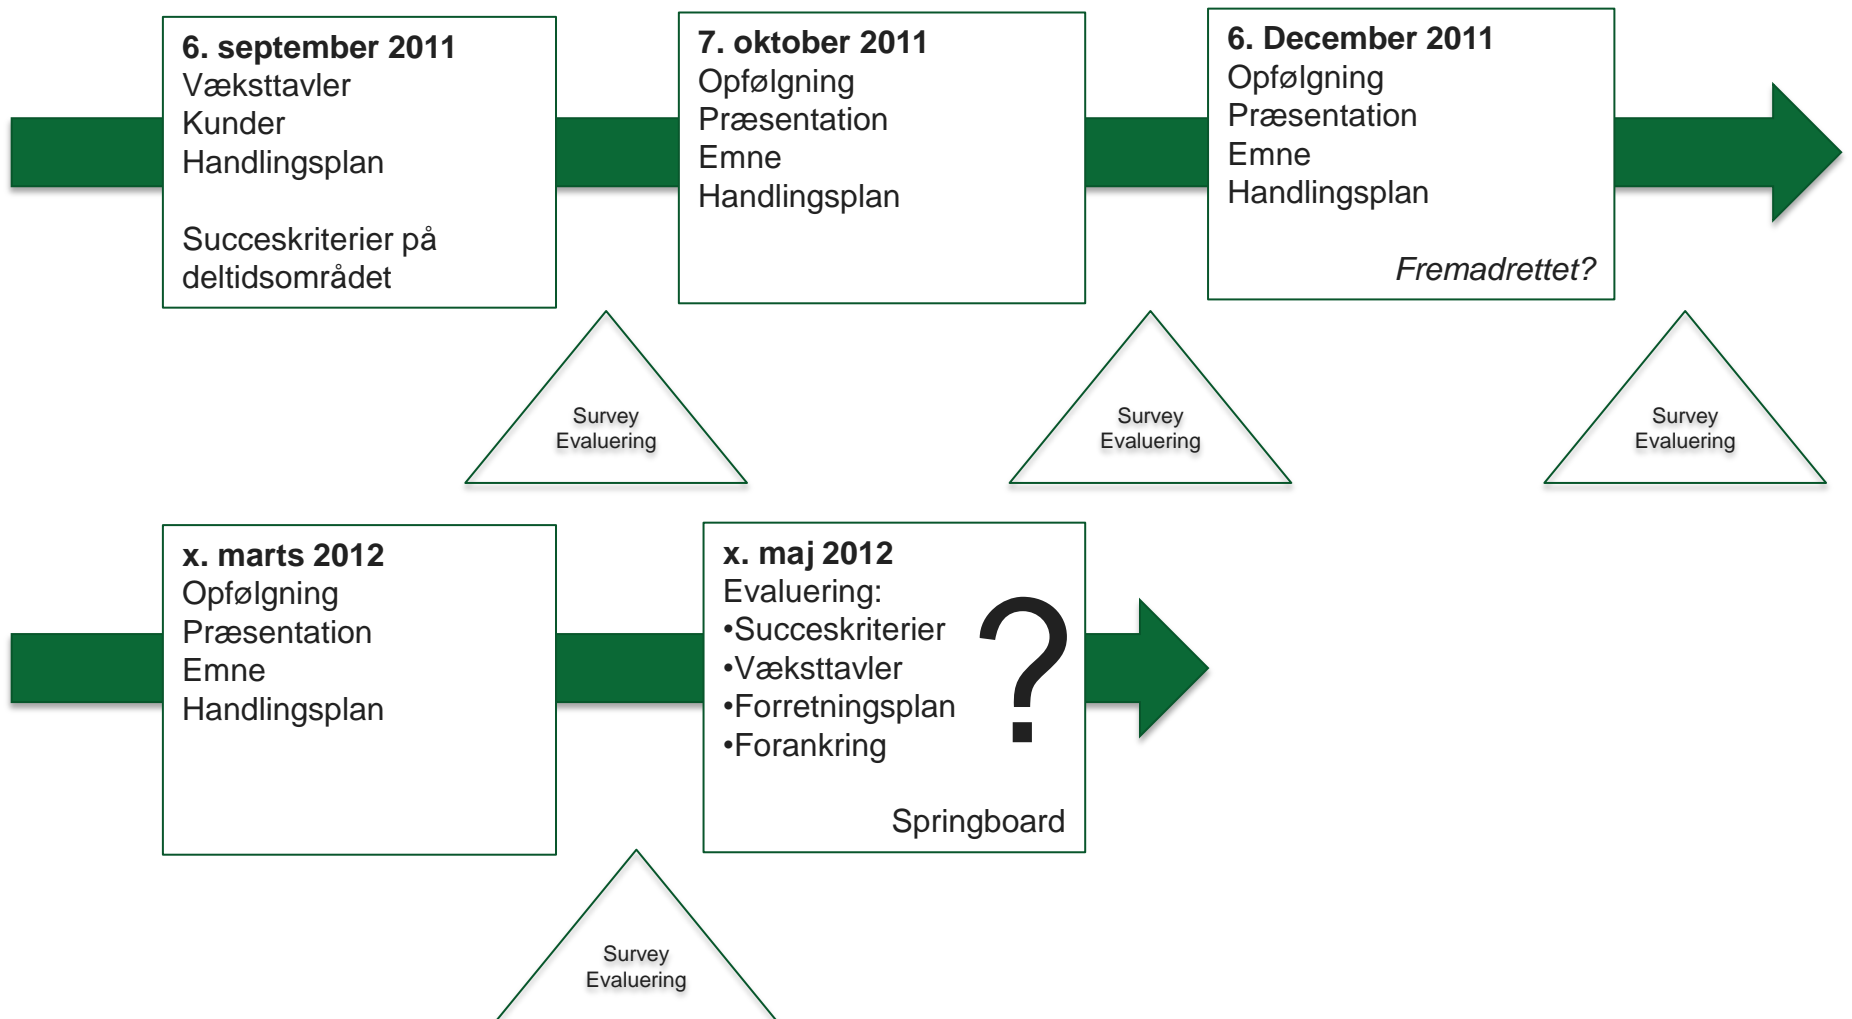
**6. september 2011**
Væksttavler
Kunder
Handlingsplan

Succeskriterier på deltidsområdet

**7. oktober 2011**
Opfølgning
Præsentation
Emne
Handlingsplan

**6. December 2011**
Opfølgning
Præsentation
Emne
Handlingsplan
*Fremadrettet?*

Survey
Evaluering

Survey
Evaluering

Survey
Evaluering

**x. marts 2012**
Opfølgning
Præsentation
Emne
Handlingsplan

**x. maj 2012**
Evaluering:
•Succeskriterier
•Væksttavler
•Forretningsplan
•Forankring
?
Springboard

Survey
Evaluering